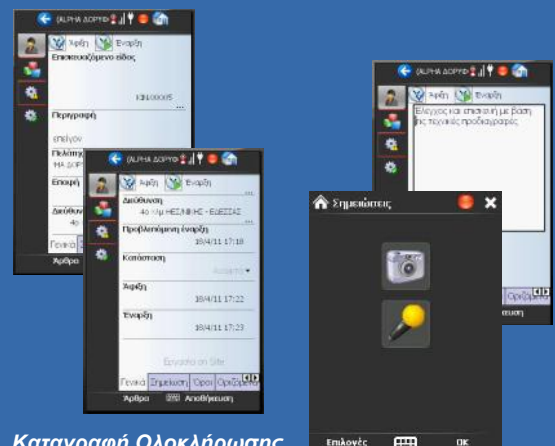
ALPHA ΔΟΡΥΦ

Άφιξη Έναρξη

Επισκευαζόμενο είδος

KIN00005

Περιγραφή

επιλογή

Πελάτης

ΜΑ ΔΟΡ

Εποχή

Διεύθυνση

40

Γενικά

Άρθρο

ALPHA ΔΟΡΥΦ

Άφιξη Έναρξη

Διεύθυνση

40 Χλμ ΝΕΣ ΝΙΚΗΣ - ΕΔΕΣΣΗΣ

Προβλεπόμενη έναρξη

18/4/11 17:18

Κατάσταση

Άφιξη

18/4/11 17:22

Έναρξη

18/4/11 17:23

Εργασία on Site

Γενικά Σημειώσεις Οροι Ορίζοντας

Άρθρα Αποθήκευση

ALPHA ΔΟΡΥΦ

Άφιξη Έναρξη

Έλεγχος και επισκευή με βάση τις τεχνικές προδιαγραφές

Ορίζοντας

ευση

Σημειώσεις

Επιλογές OK

Καταγραφή Ολοκλήρωσης